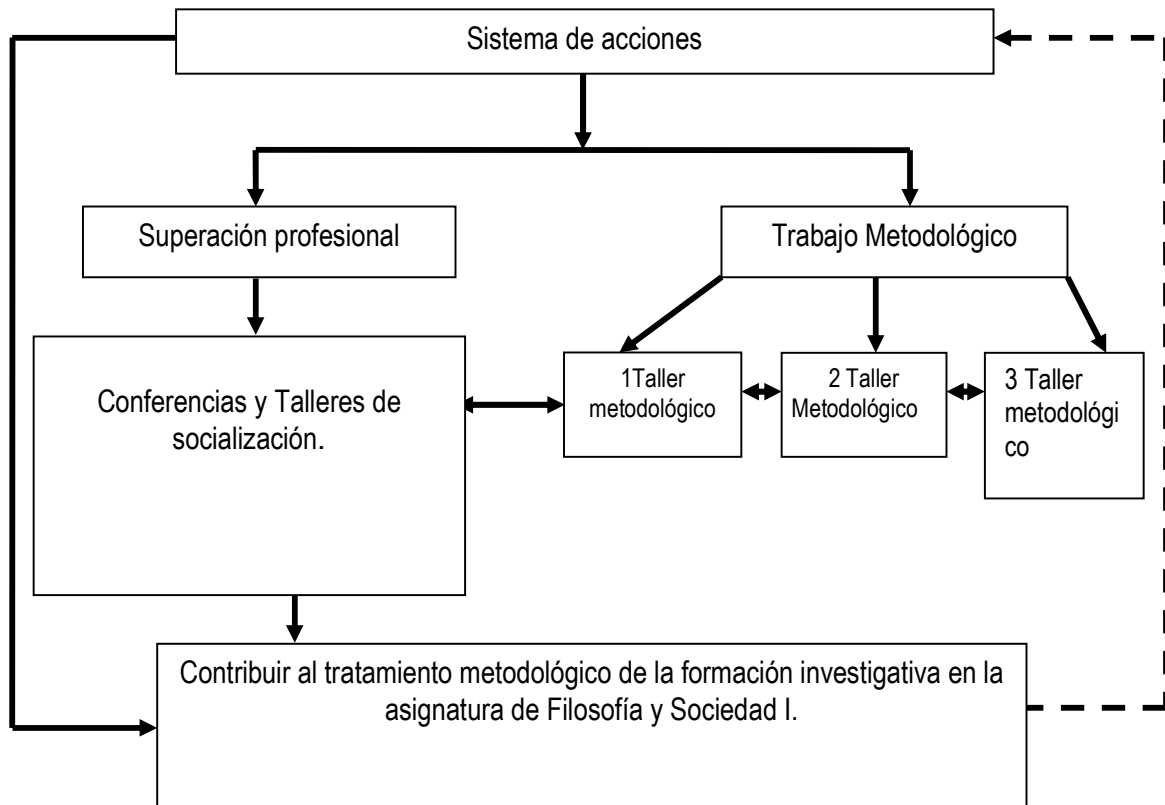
Sistema de acciones

Superación profesional

Trabajo Metodológico

Conferencias y Talleres de socialización.

1Taller metodológico

2 Taller Metodológico

3 Taller metodológico

Contribuir al tratamiento metodológico de la formación investigativa en la asignatura de Filosofía y Sociedad I.